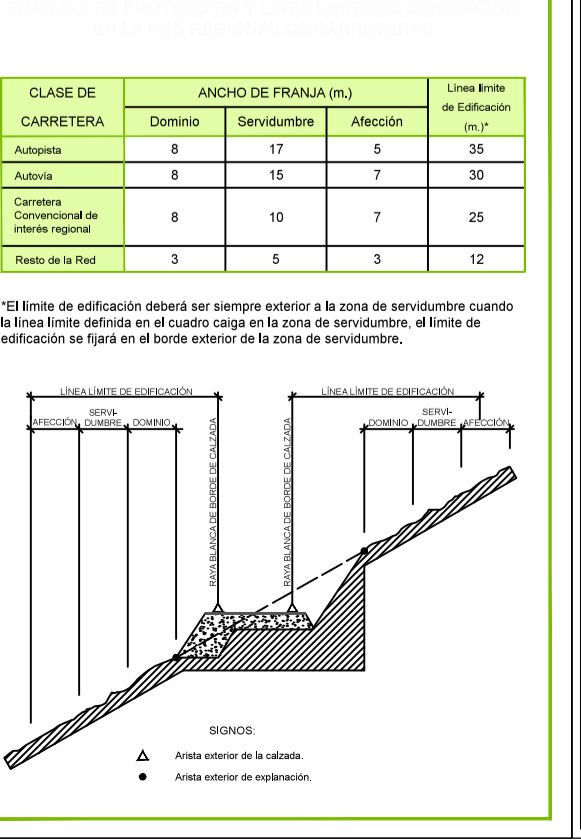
FRANJAS DE PROTECCIÓN Y LÍNEA LÍMITE DE EDIFICACIÓN EN LA RED REGIONAL DE CARRETERAS

| CLASE DE CARRETERA | ANCHO DE FRANJA (m.) Dominio | Servidumbre | Afección | Línea límite de Edificación (m.)* |
|---|---|---|---|---|
| Autopista | 8 | 17 | 5 | 35 |
| Autovía | 8 | 15 | 7 | 30 |
| Carretera Convencional de interés regional | 8 | 10 | 7 | 25 |
| Resto de la Red | 3 | 5 | 3 | 12 |

*El límite de edificación deberá ser siempre exterior a la zona de servidumbre cuando la línea límite definida en el cuadro caiga en la zona de servidumbre, el límite de edificación se fijará en el borde exterior de la zona de servidumbre.

LÍNEA LÍMITE DE EDIFICACIÓN
AFECCIÓN SERVI-DUMBRE DOMINIO
RAYA BLANCA DE BORDE DE CALZADA
RAYA BLANCA DE BORDE DE CALZADA
LÍNEA LÍMITE DE EDIFICACIÓN
DOMINIO SERVI-DUMBRE AFECCIÓN

SIGNOS:
Arista exterior de la calzada.
Arista exterior de explanación.